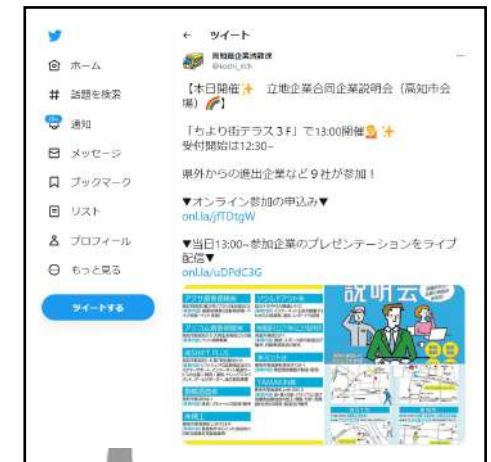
ホーム
話題を検索
通知
メッセージ
ブックマーク
リスト
プロフィール
もっと見る
ツイートする

← ツイート

高知県企業誘致課
@kochi_ich

【本日開催✨ 立地企業合同企業説明会（高知市会場）🌈】

「ちより街テラス３F」で13:00開催✨
受付開始は12:30~

県外からの進出企業など９社が参加！

▼オンライン参加の申込み▼
onl.la/jfTDtgW

▼当日13:00~参加企業のプレゼンテーションをライブ配信▼
onl.la/uDPdC3G

説明会

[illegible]